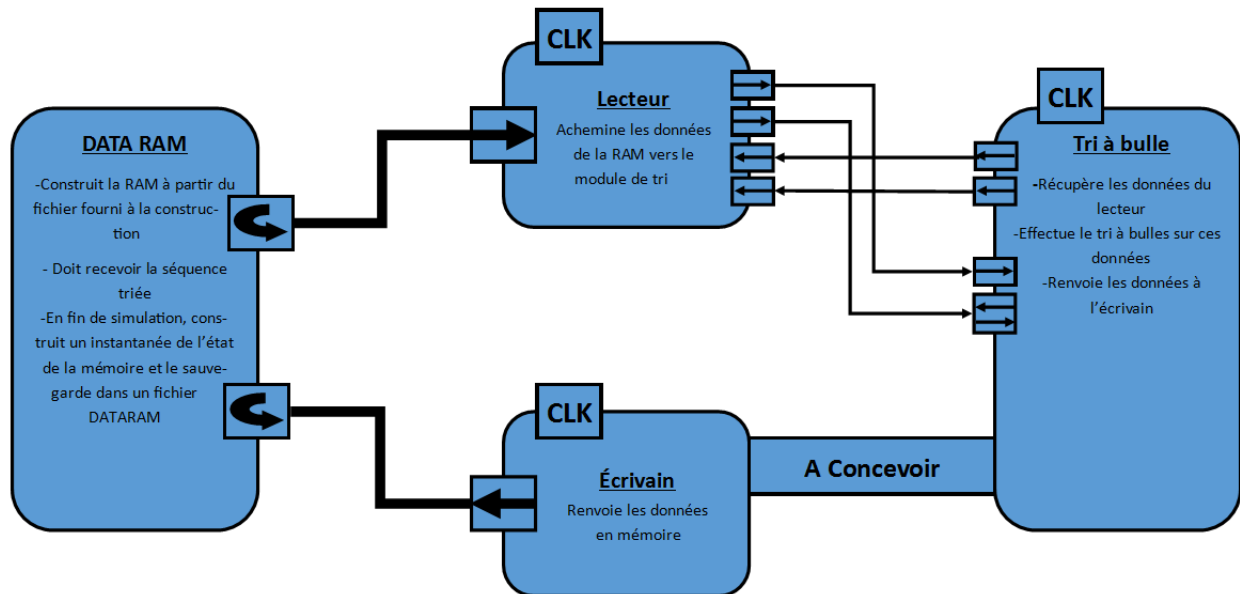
DATA RAM

-Construit la RAM à partir du fichier fourni à la construction

- Doit recevoir la séquence triée

-En fin de simulation, construit un instantanée de l'état de la mémoire et le sauvegarde dans un fichier DATARAM

CLK

Lecteur

Achemine les données de la RAM vers le module de tri

CLK

Tri à bulle

-Récupère les données du lecteur

-Effectue le tri à bulles sur ces données

-Renvoie les données à l'écrivain

CLK

Écrivain

Renvoie les données en mémoire

A Concevoir